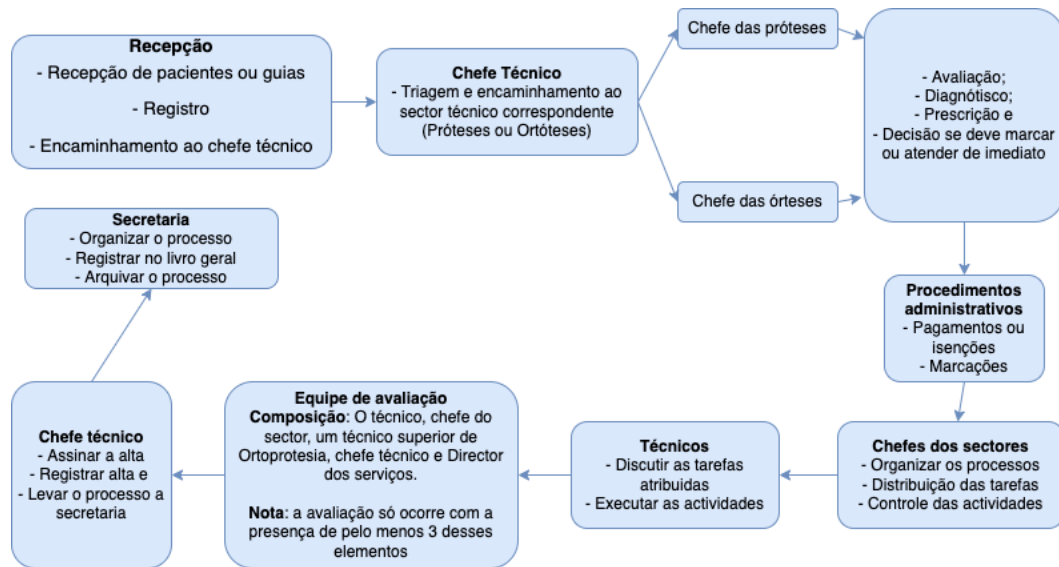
**Recepção**
- Recepção de pacientes ou guias
- Registro
- Encaminhamento ao chefe técnico

**Chefe Técnico**
- Triagem e encaminhamento ao sector técnico correspondente (Próteses ou Ortóteses)

Chefe das próteses

Chefe das órteses

- Avaliação;
- Diagnótisco;
- Prescrição e
- Decisão se deve marcar ou atender de imediato

**Procedimentos administrativos**
- Pagamentos ou isenções
- Marcações

**Chefes dos sectores**
- Organizar os processos
- Distribuição das tarefas
- Controle das actividades

**Técnicos**
- Discutir as tarefas atribuidas
- Executar as actividades

**Equipe de avaliação**
**Composição**: O técnico, chefe do sector, um técnico superior de Ortoprotesia, chefe técnico e Director dos serviços.

**Nota**: a avaliação só ocorre com a presença de pelo menos 3 desses elementos

**Chefe técnico**
- Assinar a alta
- Registrar alta e
- Levar o processo a secretaria

**Secretaria**
- Organizar o processo
- Registrar no livro geral
- Arquivar o processo